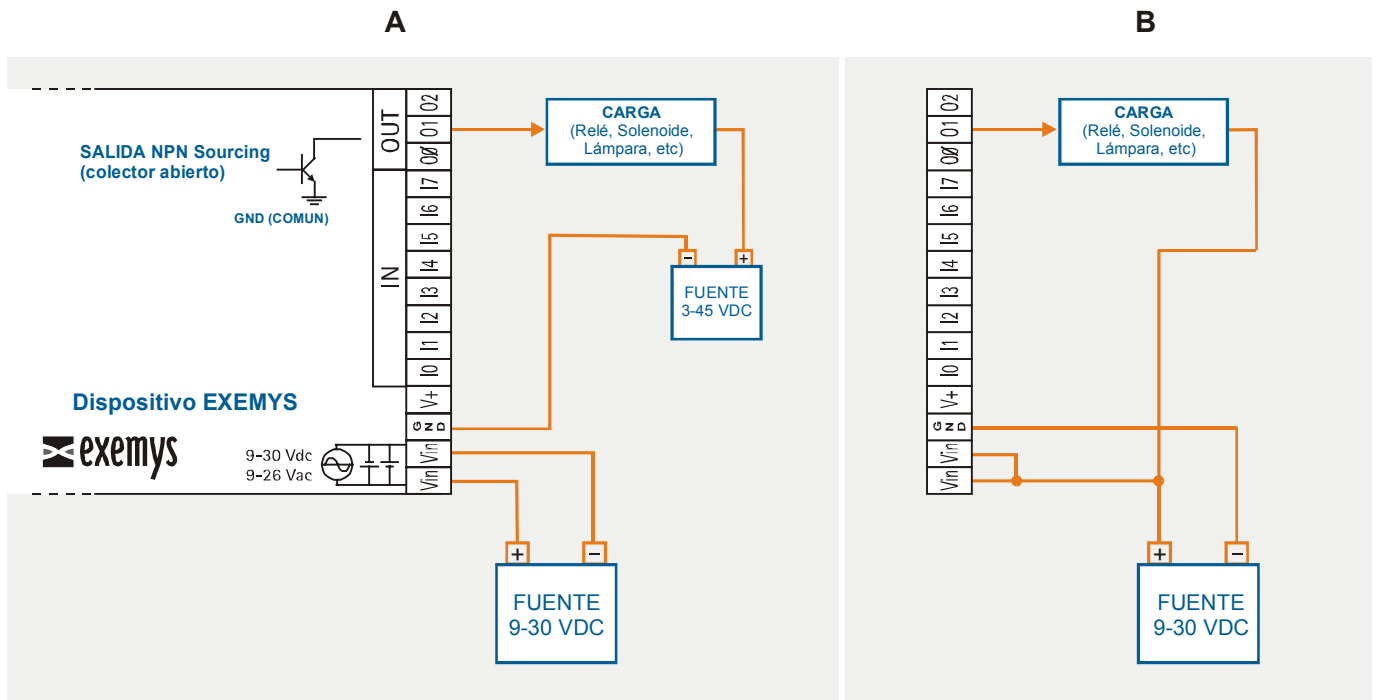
A

B

SALIDA NPN Sourcing (colector abierto)

GND (COMUN)

OUT

O2
O1
O0

IN

I7
I6
I5
I4
I3
I2
I1
I0
V+
GND
Vin
Vin

Dispositivo EXEMYS

exemys

9-30 Vdc
9-26 Vac

CARGA
(Relé, Solenoide, Lámpara, etc)

-
+
FUENTE
3-45 VDC

+
-
FUENTE
9-30 VDC

O2
O1
O0
I7
I6
I5
I4
I3
I2
I1
I0
V+
GND
Vin
Vin

CARGA
(Relé, Solenoide, Lámpara, etc)

+
-
FUENTE
9-30 VDC